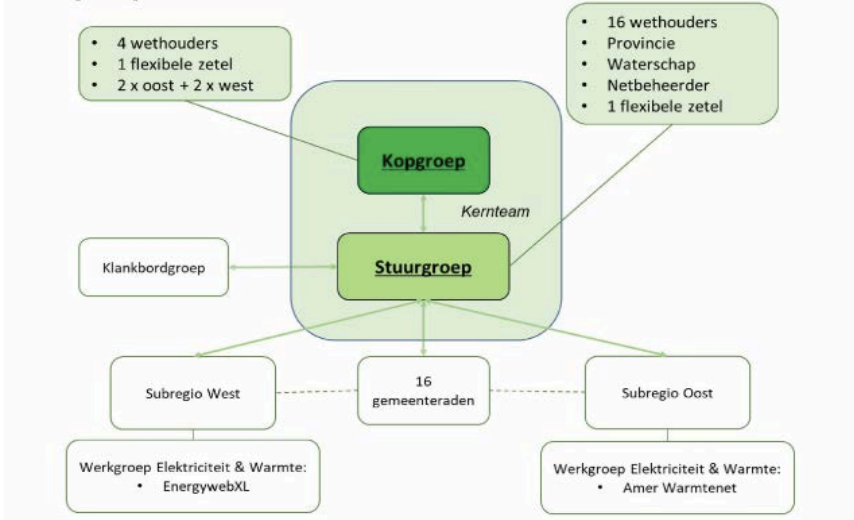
- 4 wethouders
- 1 flexibele zetel
- 2 x oost + 2 x west

- 16 wethouders
- Provincie
- Waterschap
- Netbeheerder
- 1 flexibele zetel

Kopgroep

Kernteam

Klankbordgroep

Stuurgroep

Subregio West

16 gemeenteraden

Subregio Oost

Werkgroep Elektriciteit & Warmte:
- EnergywebXL

Werkgroep Elektriciteit & Warmte:
- Amer Warmtenet